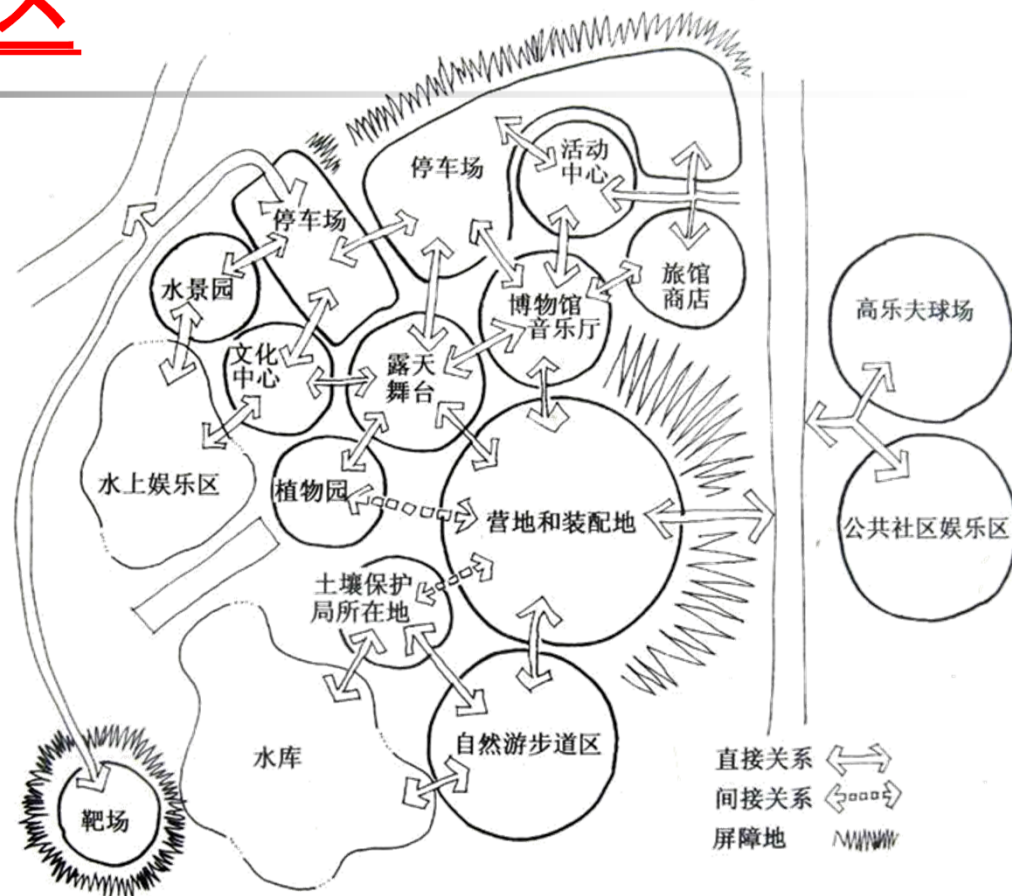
停车场

活动中心

停车场

水景园

旅馆商店

博物馆音乐厅

高乐夫球场

文化中心

露天舞台

水上娱乐区

植物园

营地和装配地

公共社区娱乐区

土壤保护局所在地

水库

自然游步道区

靶场

直接关系

间接关系

屏障地